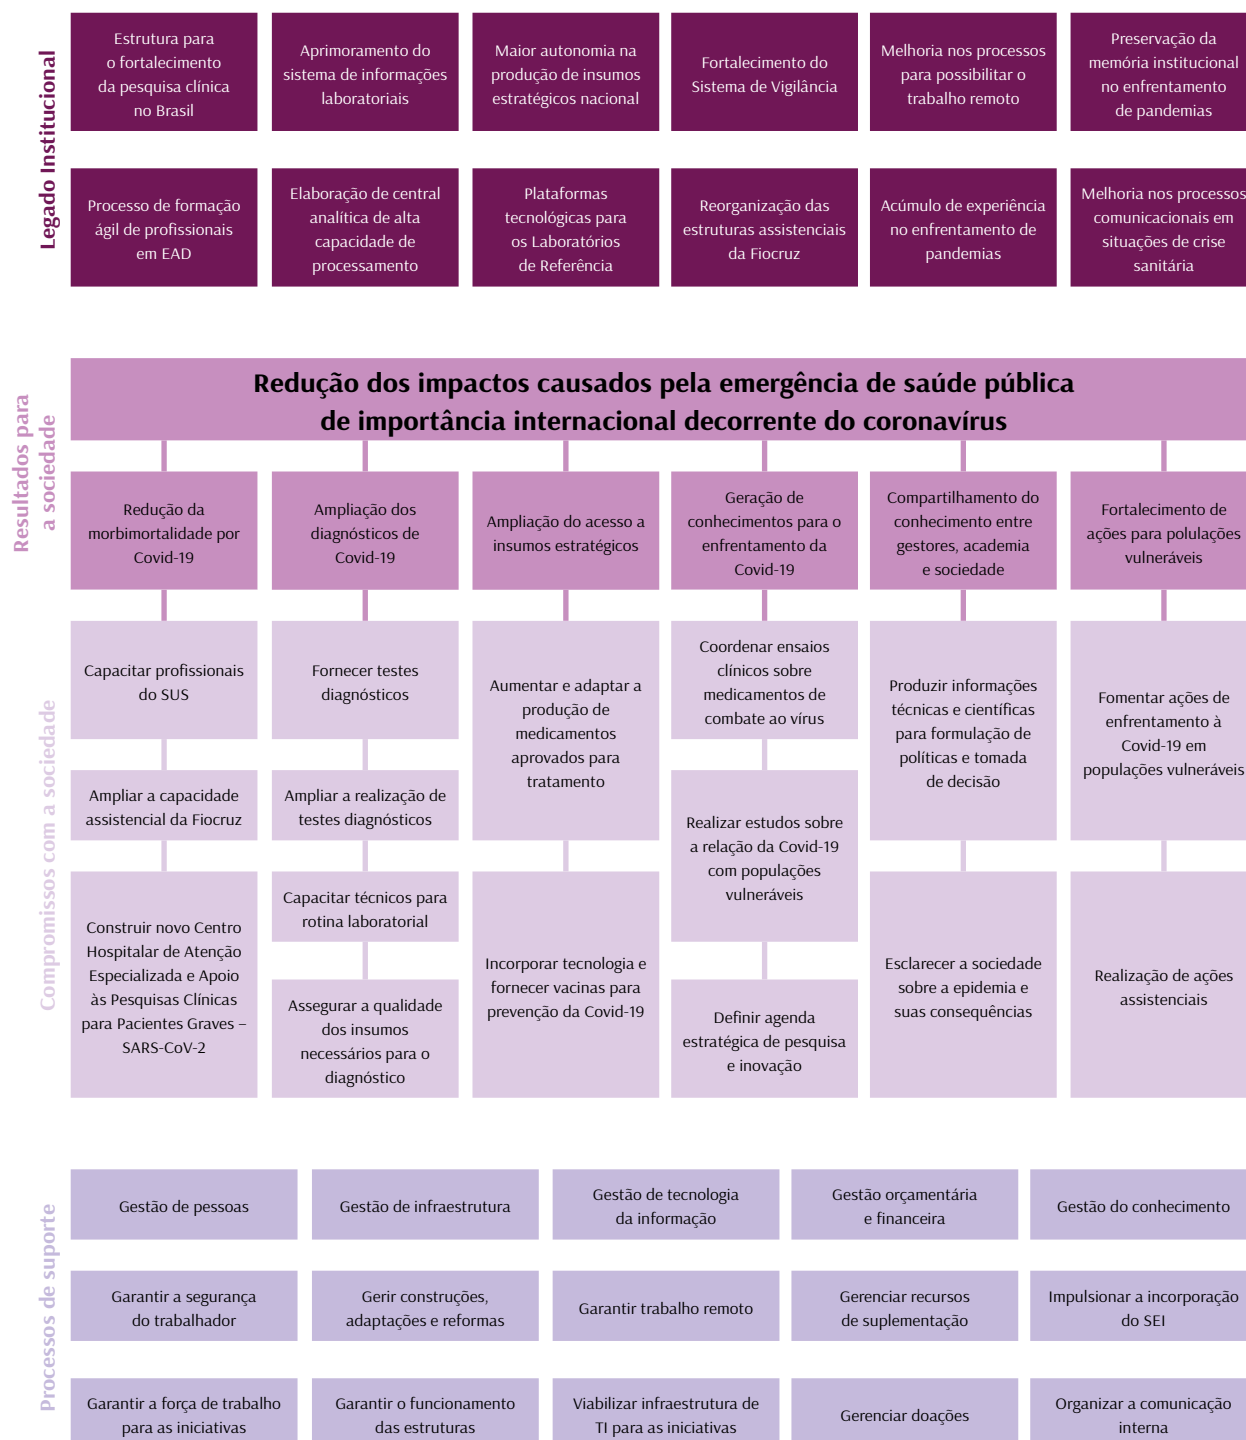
Legado Institucional

Estrutura para o fortalecimento da pesquisa clínica no Brasil

Aprimoramento do sistema de informações laboratoriais

Maior autonomia na produção de insumos estratégicos nacional

Fortalecimento do Sistema de Vigilância

Melhoria nos processos para possibilitar o trabalho remoto

Preservação da memória institucional no enfrentamento de pandemias

Processo de formação ágil de profissionais em EAD

Elaboração de central analítica de alta capacidade de processamento

Plataformas tecnológicas para os Laboratórios de Referência

Reorganização das estruturas assistenciais da Fiocruz

Acúmulo de experiência no enfrentamento de pandemias

Melhoria nos processos comunicacionais em situações de crise sanitária

Resultados para a sociedade

Redução dos impactos causados pela emergência de saúde pública de importância internacional decorrente do coronavírus

Redução da morbimortalidade por Covid-19

Ampliação dos diagnósticos de Covid-19

Ampliação do acesso a insumos estratégicos

Geração de conhecimentos para o enfrentamento da Covid-19

Compartilhamento do conhecimento entre gestores, academia e sociedade

Fortalecimento de ações para polulações vulneráveis

Compromissos com a sociedade

Capacitar profissionais do SUS

Ampliar a capacidade assistencial da Fiocruz

Construir novo Centro Hospitalar de Atenção Especializada e Apoio às Pesquisas Clínicas para Pacientes Graves – SARS-CoV-2

Fornecer testes diagnósticos

Ampliar a realização de testes diagnósticos

Capacitar técnicos para rotina laboratorial

Assegurar a qualidade dos insumos necessários para o diagnóstico

Aumentar e adaptar a produção de medicamentos aprovados para tratamento

Incorporar tecnologia e fornecer vacinas para prevenção da Covid-19

Coordenar ensaios clínicos sobre medicamentos de combate ao vírus

Realizar estudos sobre a relação da Covid-19 com populações vulneráveis

Definir agenda estratégica de pesquisa e inovação

Produzir informações técnicas e científicas para formulação de políticas e tomada de decisão

Esclarecer a sociedade sobre a epidemia e suas consequências

Fomentar ações de enfrentamento à Covid-19 em populações vulneráveis

Realização de ações assistenciais

Processos de suporte

Gestão de pessoas

Gestão de infraestrutura

Gestão de tecnologia da informação

Gestão orçamentária e financeira

Gestão do conhecimento

Garantir a segurança do trabalhador

Gerir construções, adaptações e reformas

Garantir trabalho remoto

Gerenciar recursos de suplementação

Impulsionar a incorporação do SEI

Garantir a força de trabalho para as iniciativas

Garantir o funcionamento das estruturas

Viabilizar infraestrutura de TI para as iniciativas

Gerenciar doações

Organizar a comunicação interna